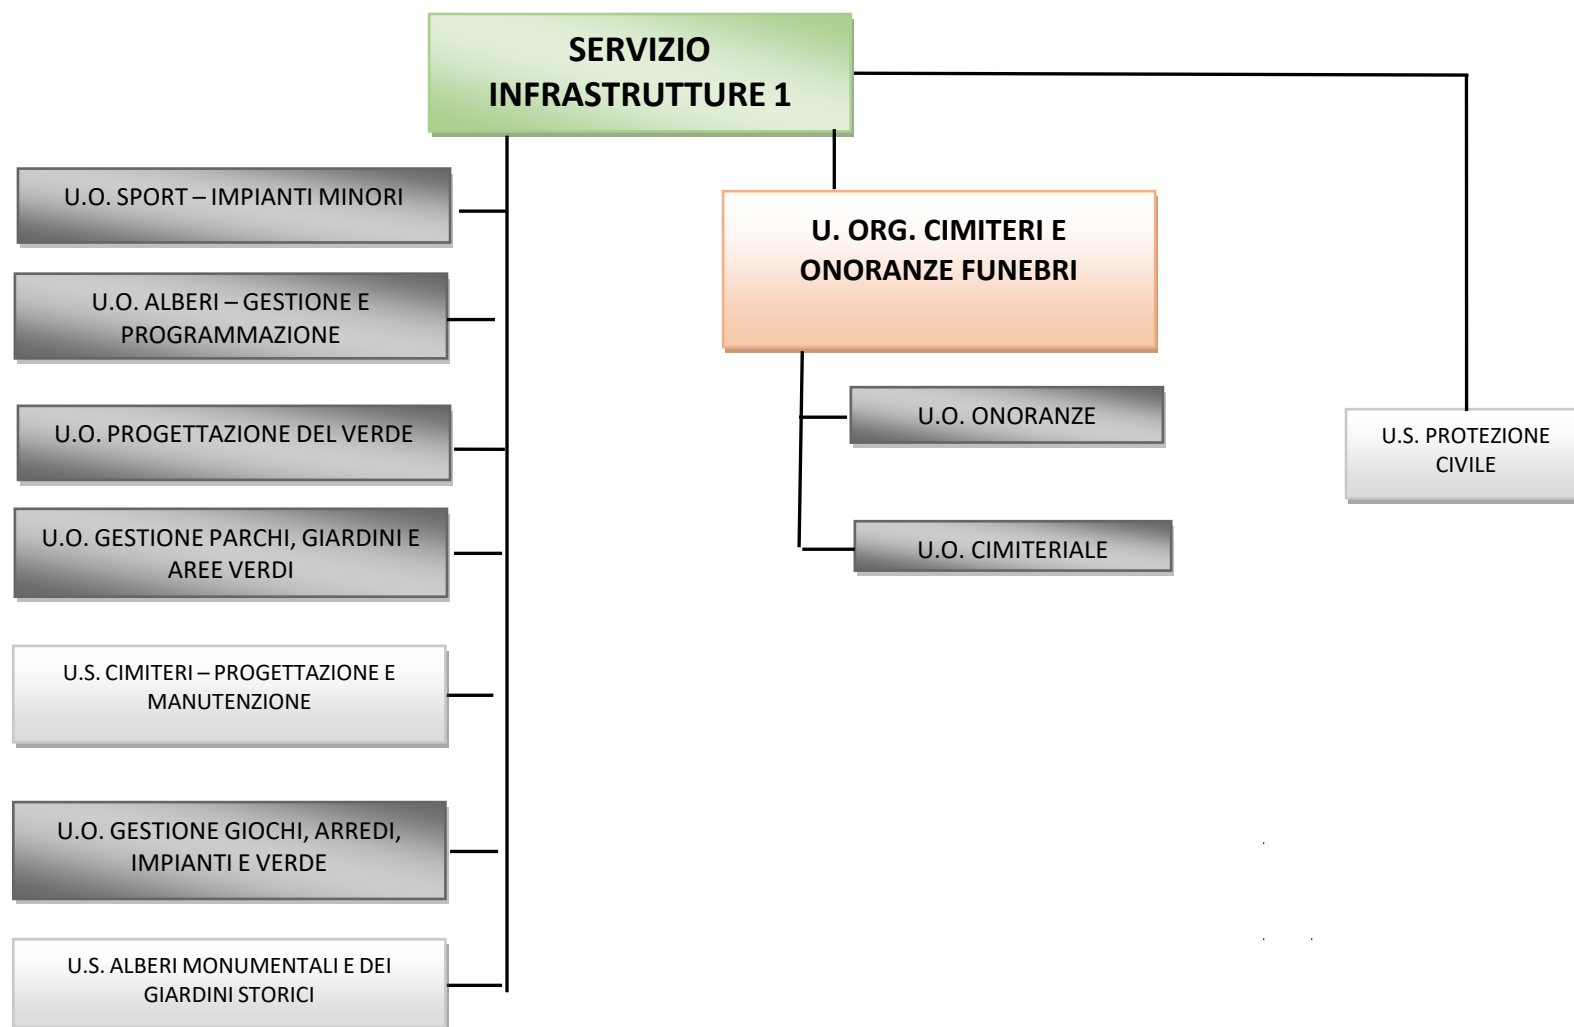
SERVIZIO INFRASTRUTTURE 1

U.O. SPORT – IMPIANTI MINORI

U.O. ALBERI – GESTIONE E PROGRAMMAZIONE

U.O. PROGETTAZIONE DEL VERDE

U.O. GESTIONE PARCHI, GIARDINI E AREE VERDI

U.S. CIMITERI – PROGETTAZIONE E MANUTENZIONE

U.O. GESTIONE GIOCHI, ARREDI, IMPIANTI E VERDE

U.S. ALBERI MONUMENTALI E DEI GIARDINI STORICI

U. ORG. CIMITERI E ONORANZE FUNEBRI

U.O. ONORANZE

U.O. CIMITERIALE

U.S. PROTEZIONE CIVILE